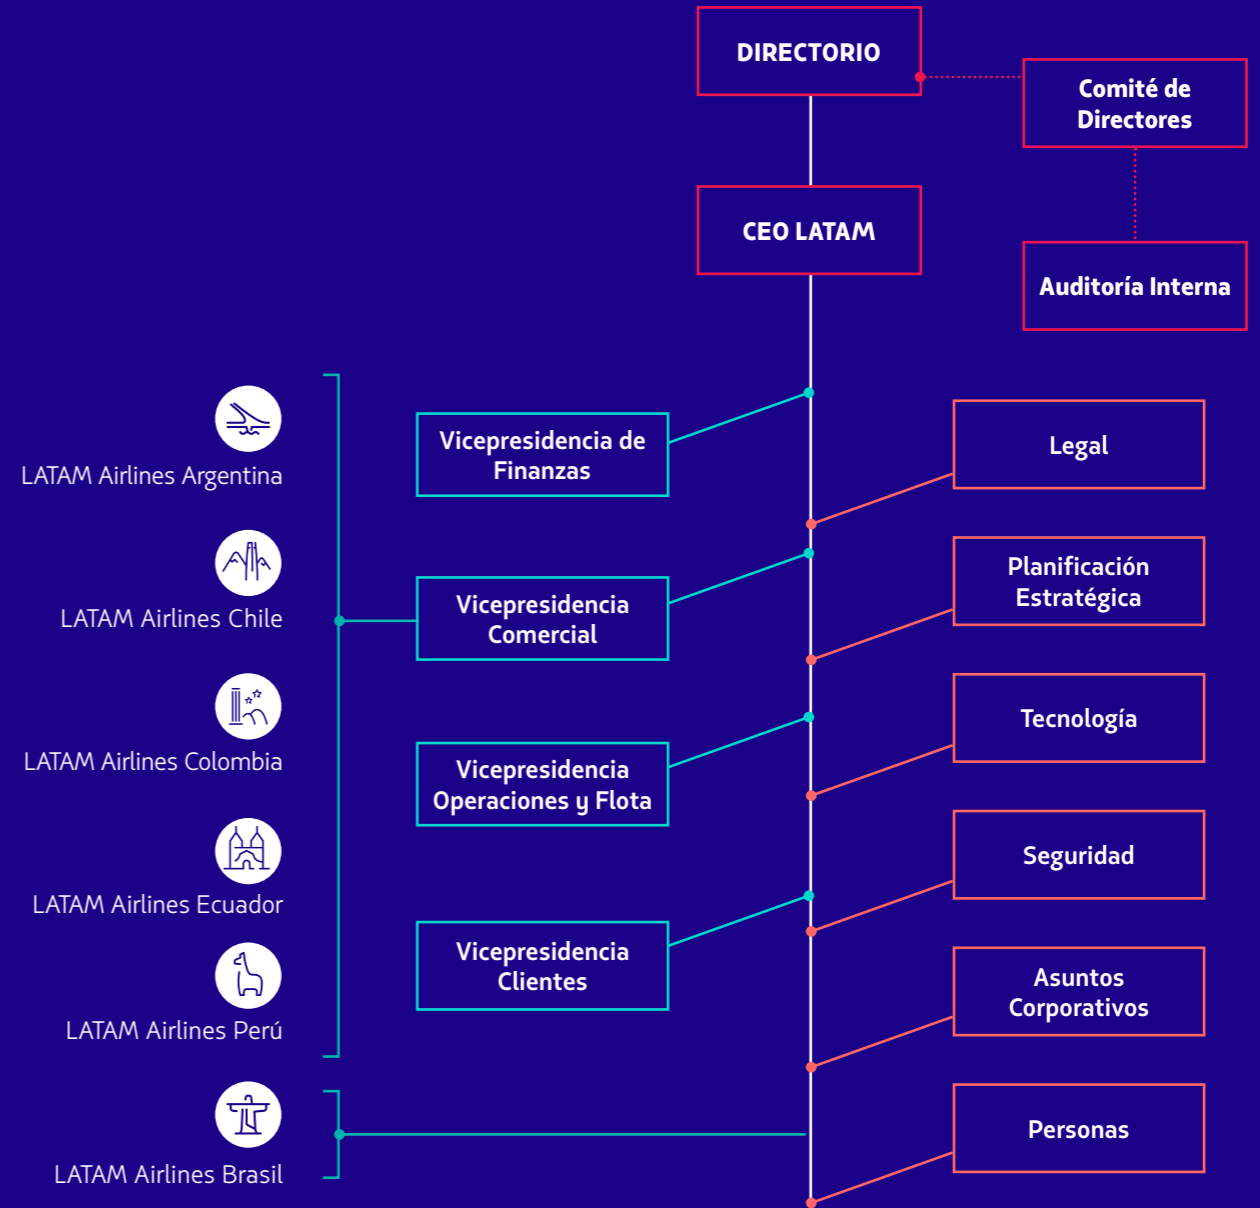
DIRECTORIO

Comité de Directores

CEO LATAM

Auditoría Interna

LATAM Airlines Argentina

LATAM Airlines Chile

LATAM Airlines Colombia

LATAM Airlines Ecuador

LATAM Airlines Perú

LATAM Airlines Brasil

Vicepresidencia de Finanzas

Vicepresidencia Comercial

Vicepresidencia Operaciones y Flota

Vicepresidencia Clientes

Legal

Planificación Estratégica

Tecnología

Seguridad

Asuntos Corporativos

Personas